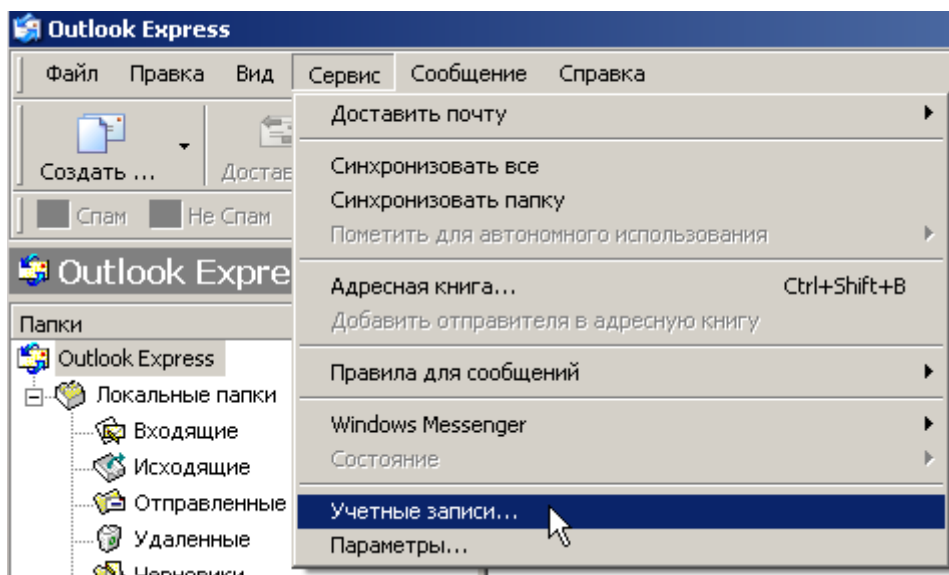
Outlook Express

Файл Правка Вид Сервис Сообщение Справка

Создать ...
Достав

Спам Не Спам

Outlook Expre

Папки
Outlook Express
Локальные папки
Входящие
Исходящие
Отправленные
Удаленные
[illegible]

Доставить почту
Синхронизовать все
Синхронизовать папку
Пометить для автономного использования
Адресная книга... Ctrl+Shift+B
Добавить отправителя в адресную книгу
Правила для сообщений
Windows Messenger
Состояние
Учетные записи...
Параметры...